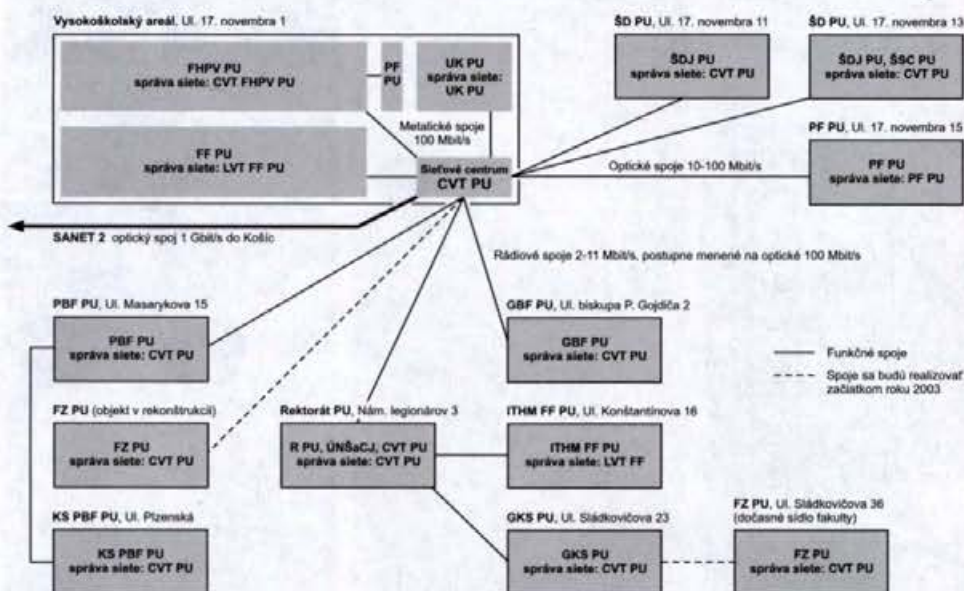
**Vysokoškolský areál**, Ul. 17. novembra 1

FHPV PU
správa siete: CVT FHPV PU

PF PU

UK PU
správa siete: UK PU

Metalické spoje 100 Mbit/s

FF PU
správa siete: LVT FF PU

Sieťové centrum
CVT PU

**ŠD PU**, Ul. 17. novembra 11

ŠDJ PU
správa siete: CVT PU

**ŠD PU**, Ul. 17. novembra 13

ŠDJ PU, ŠSC PU
správa siete: CVT PU

**PF PU**, Ul. 17. novembra 15

Optické spoje 10-100 Mbit/s

PF PU
správa siete: PF PU

**SANET 2** optický spoj 1 Gbit/s do Košíc

Rádiové spoje 2-11 Mbit/s, postupne menené na optické 100 Mbit/s

**PBF PU**, Ul. Masarykova 15

PBF PU
správa siete: CVT PU

**GBF PU**, Ul. biskupa P. Gojdiča 2

GBF PU
správa siete: CVT PU

Funkčné spoje

Spoje sa budú realizovať začiatkom roku 2003

**FZ PU** (objekt v rekonštrukcii)

FZ PU
správa siete: CVT PU

**Rektorát PU**, Nám. legionárov 3

R PU, ÚNŠaCJ, CVT PU
správa siete: CVT PU

**ITHM FF PU**, Ul. Konštantínova 16

ITHM FF PU
správa siete: LVT FF

**KS PBF PU**, Ul. Plzenská

KS PBF PU
správa siete: CVT PU

**GKS PU**, Ul. Sládkovičova 23

GKS PU
správa siete: CVT PU

**FZ PU**, Ul. Sládkovičova 36 (dočasné sídlo fakulty)

FZ PU
správa siete: CVT PU